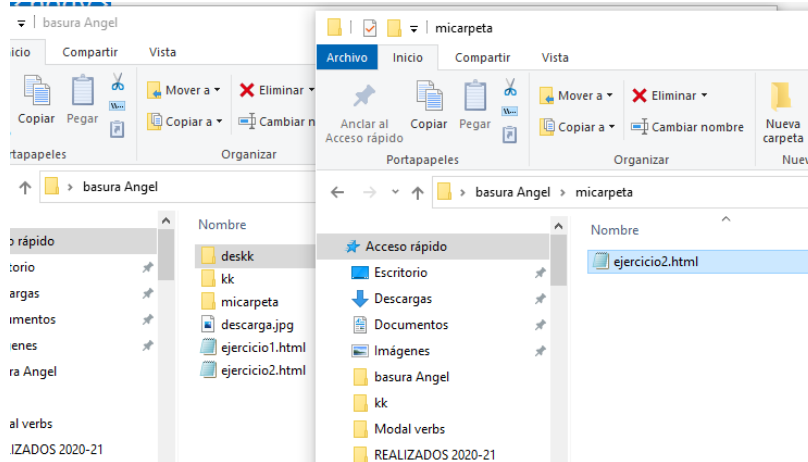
basura Angel
icio Compartir Vista
Copiar Pegar
Mover a Eliminar
Copiar a Cambiar n
ortapapeles Organizar
basura Angel
Nombre
o rápido
torio
argas
umentos
genes
ra Angel
odal verbs
IZADOS 2020-21
deskk
kk
micarpeta
descarga.jpg
ejercicio1.html
ejercicio2.html

micarpeta
Archivo Inicio Compartir Vista
Anclar al Acceso rápido
Copiar
Pegar
Mover a
Copiar a
Eliminar
Cambiar nombre
Nueva carpeta
Portapapeles
Organizar
Nuev
basura Angel > micarpeta
Acceso rápido
Escritorio
Descargas
Documentos
Imágenes
basura Angel
kk
Modal verbs
REALIZADOS 2020-21
Nombre
ejercicio2.html